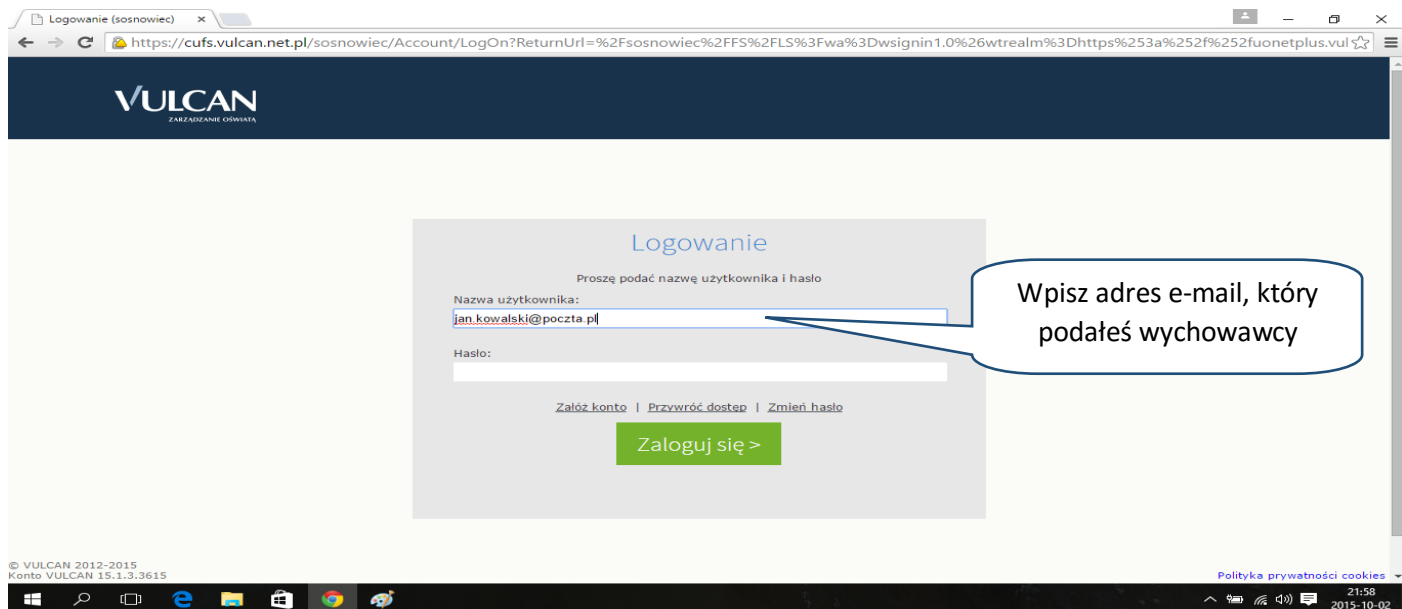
Logowanie (sosnowiec) ×

https://cufs.vulcan.net.pl/sosnowiec/Account/LogOn?ReturnUrl=%2Fsosnowiec%2FFS%2FLS%3Fwa%3Dwsignin1.0%26wtrealm%3Dhttps%253a%252f%252fuonetplus.vul

VULCAN
ZARZĄDZANIE OŚWIATĄ

Logowanie

Proszę podać nazwę użytkownika i hasło

Nazwa użytkownika:

jan.kowalski@poczta.pl

Hasło:

Załóż konto | Przywróć dostęp | Zmień hasło

Zaloguj się >

Wpisz adres e-mail, który podałeś wychowawcy

© VULCAN 2012-2015
Konto VULCAN 15.1.3.3615

Polityka prywatności cookies

21:58
2015-10-02